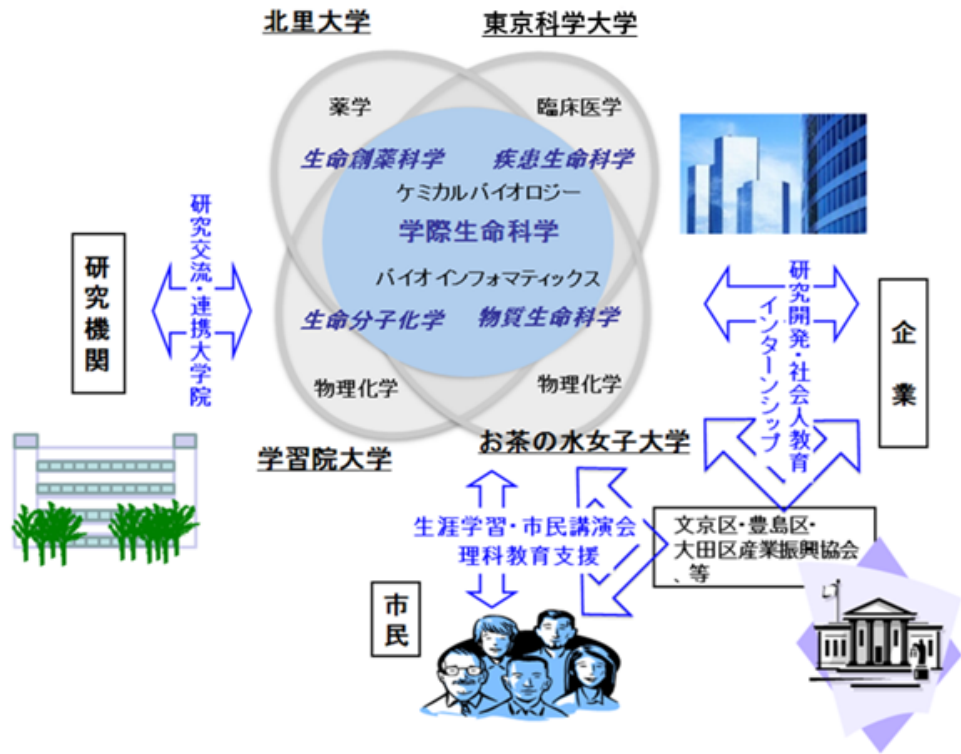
北里大学

東京科学大学

薬学

臨床医学

生命創薬科学

疾患生命科学

ケミカルバイオロジー

学際生命科学

バイオインフォマティックス

生命分子化学

物質生命科学

物理化学

物理化学

学習院大学

お茶の水女子大学

研究機関

研究交流・連携大学院

企業

研究開発・社会人教育

インターンシップ

生涯学習・市民講演会

理科教育支援

文京区・豊島区・大田区産業振興協会、等

市民